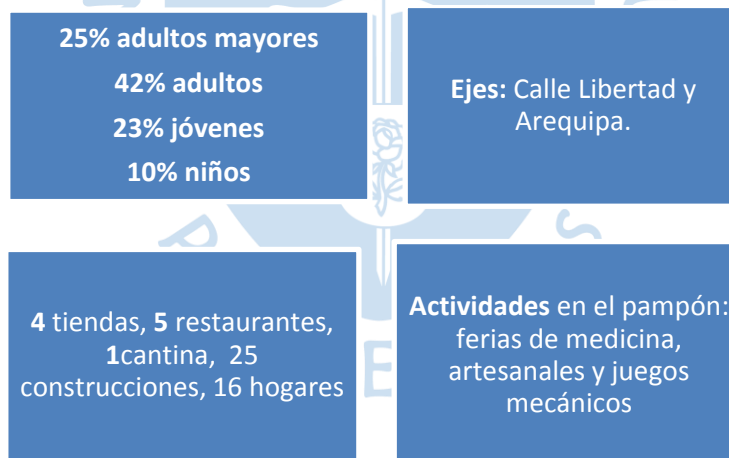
25% adultos mayores
42% adultos
23% jóvenes
10% niños

Ejes: Calle Libertad y Arequipa.

4 tiendas, 5 restaurantes, 1cantina, 25 construcciones, 16 hogares

Actividades en el pampón: ferias de medicina, artesanales y juegos mecánicos